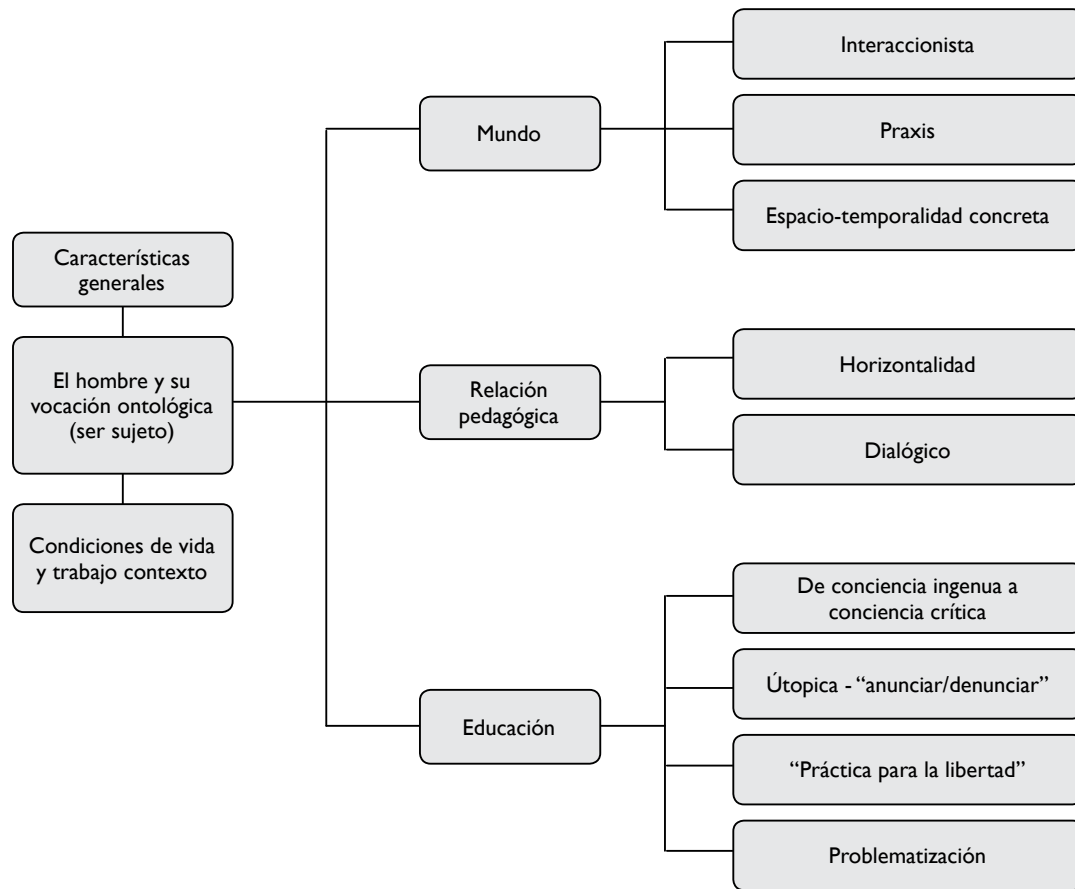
Características generales

El hombre y su vocación ontológica (ser sujeto)

Condiciones de vida y trabajo contexto

Mundo

Interaccionista

Praxis

Espacio-temporalidad concreta

Relación pedagógica

Horizontalidad

Dialógico

Educación

De conciencia ingenua a conciencia crítica

Útopica - "anunciar/denunciar"

"Práctica para la libertad"

Problematización